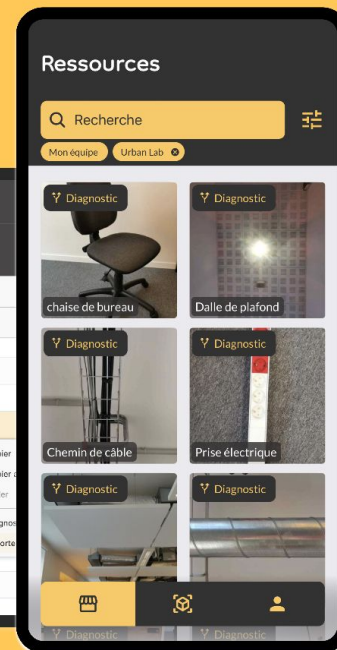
Ressources

Recherche

Mon équipe

Urban Lab

Diagnostic

chaise de bureau

Diagnostic

Dalle de plafond

Diagnostic

Chemin de câble

Diagnostic

Prise électrique

Diagnostic

Diagnostic

Diagnostic

Diagnostic